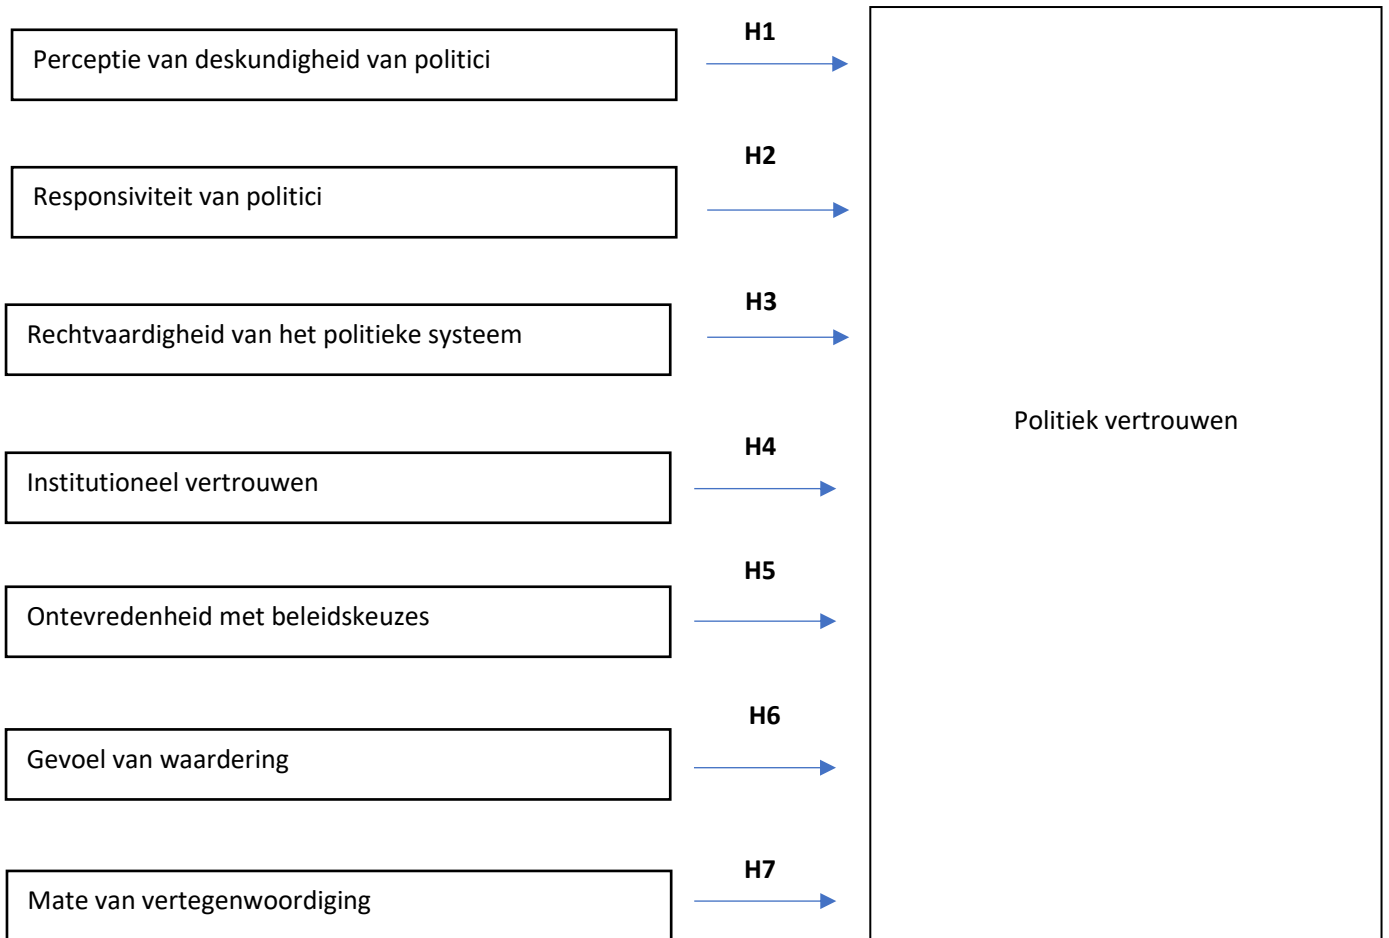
Perceptie van deskundigheid van politici

H1

Responsiviteit van politici

H2

Rechtvaardigheid van het politieke systeem

H3

Institutioneel vertrouwen

H4

Ontevredenheid met beleidskeuzes

H5

Gevoel van waardering

H6

Mate van vertegenwoordiging

H7

Politiek vertrouwen